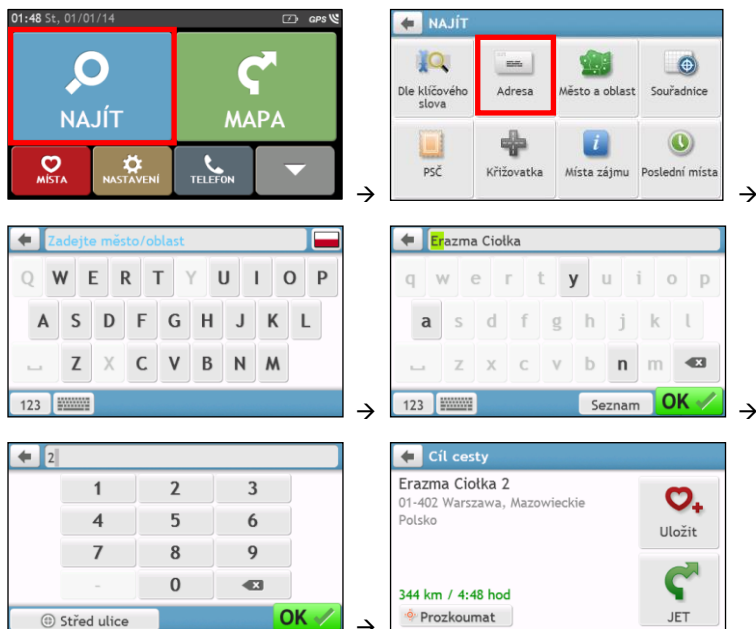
01:48 St, 01/01/14 GPS

NAJÍT

MAPA

MÍSTA NASTAVENÍ TELEFON

→

NAJÍT

Dle klíčového slova

Adresa

Město a oblast

Souřadnice

PSČ

Křižovatka

Místa zájmu

Poslední místa

→

Zadejte město/oblast

Q W E R T Y U I O P

A S D F G H J K L

Z X C V B N M

123

→

Erazma Ciołka

q w e r t y u i o p

a s d f g h j k l

z x c v b n m

123

Seznam

OK

→

2

1 2 3

4 5 6

7 8 9

- 0

Střed ulice

OK

→

Cíl cesty

Erazma Ciołka 2

01-402 Warszawa, Mazowieckie

Polsko

Uložit

344 km / 4:48 hod

Prozkoumat

JET